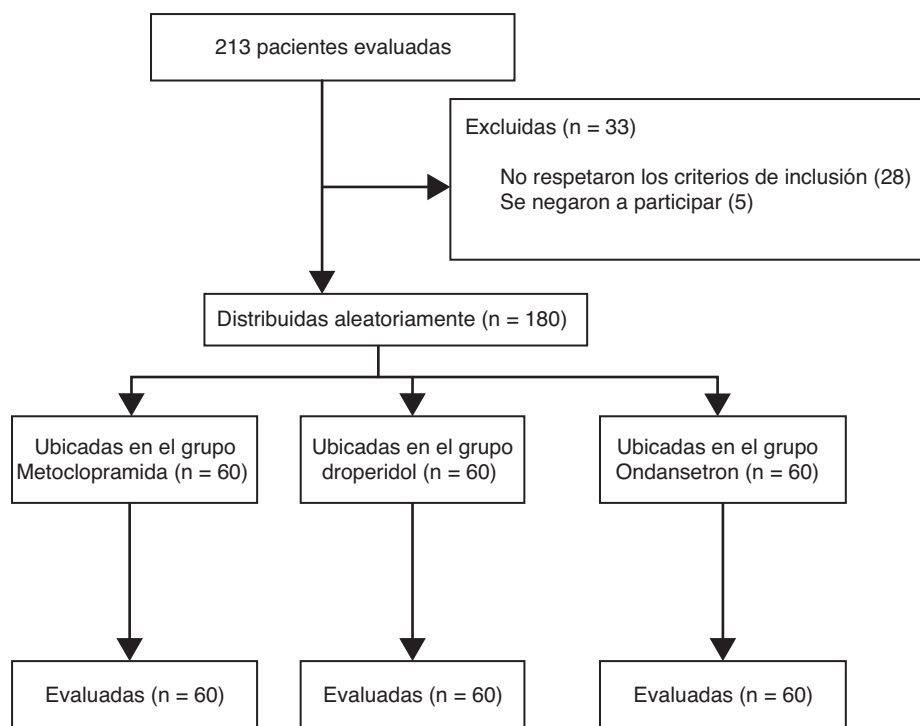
213 pacientes evaluadas

Excluidas (n = 33)

No respetaron los criterios de inclusión (28)
Se negaron a participar (5)

Distribuidas aleatoriamente (n = 180)

Ubicadas en el grupo Metoclopramida (n = 60)

Ubicadas en el grupo droperidol (n = 60)

Ubicadas en el grupo Ondansetron (n = 60)

Evaluadas (n = 60)

Evaluadas (n = 60)

Evaluadas (n = 60)